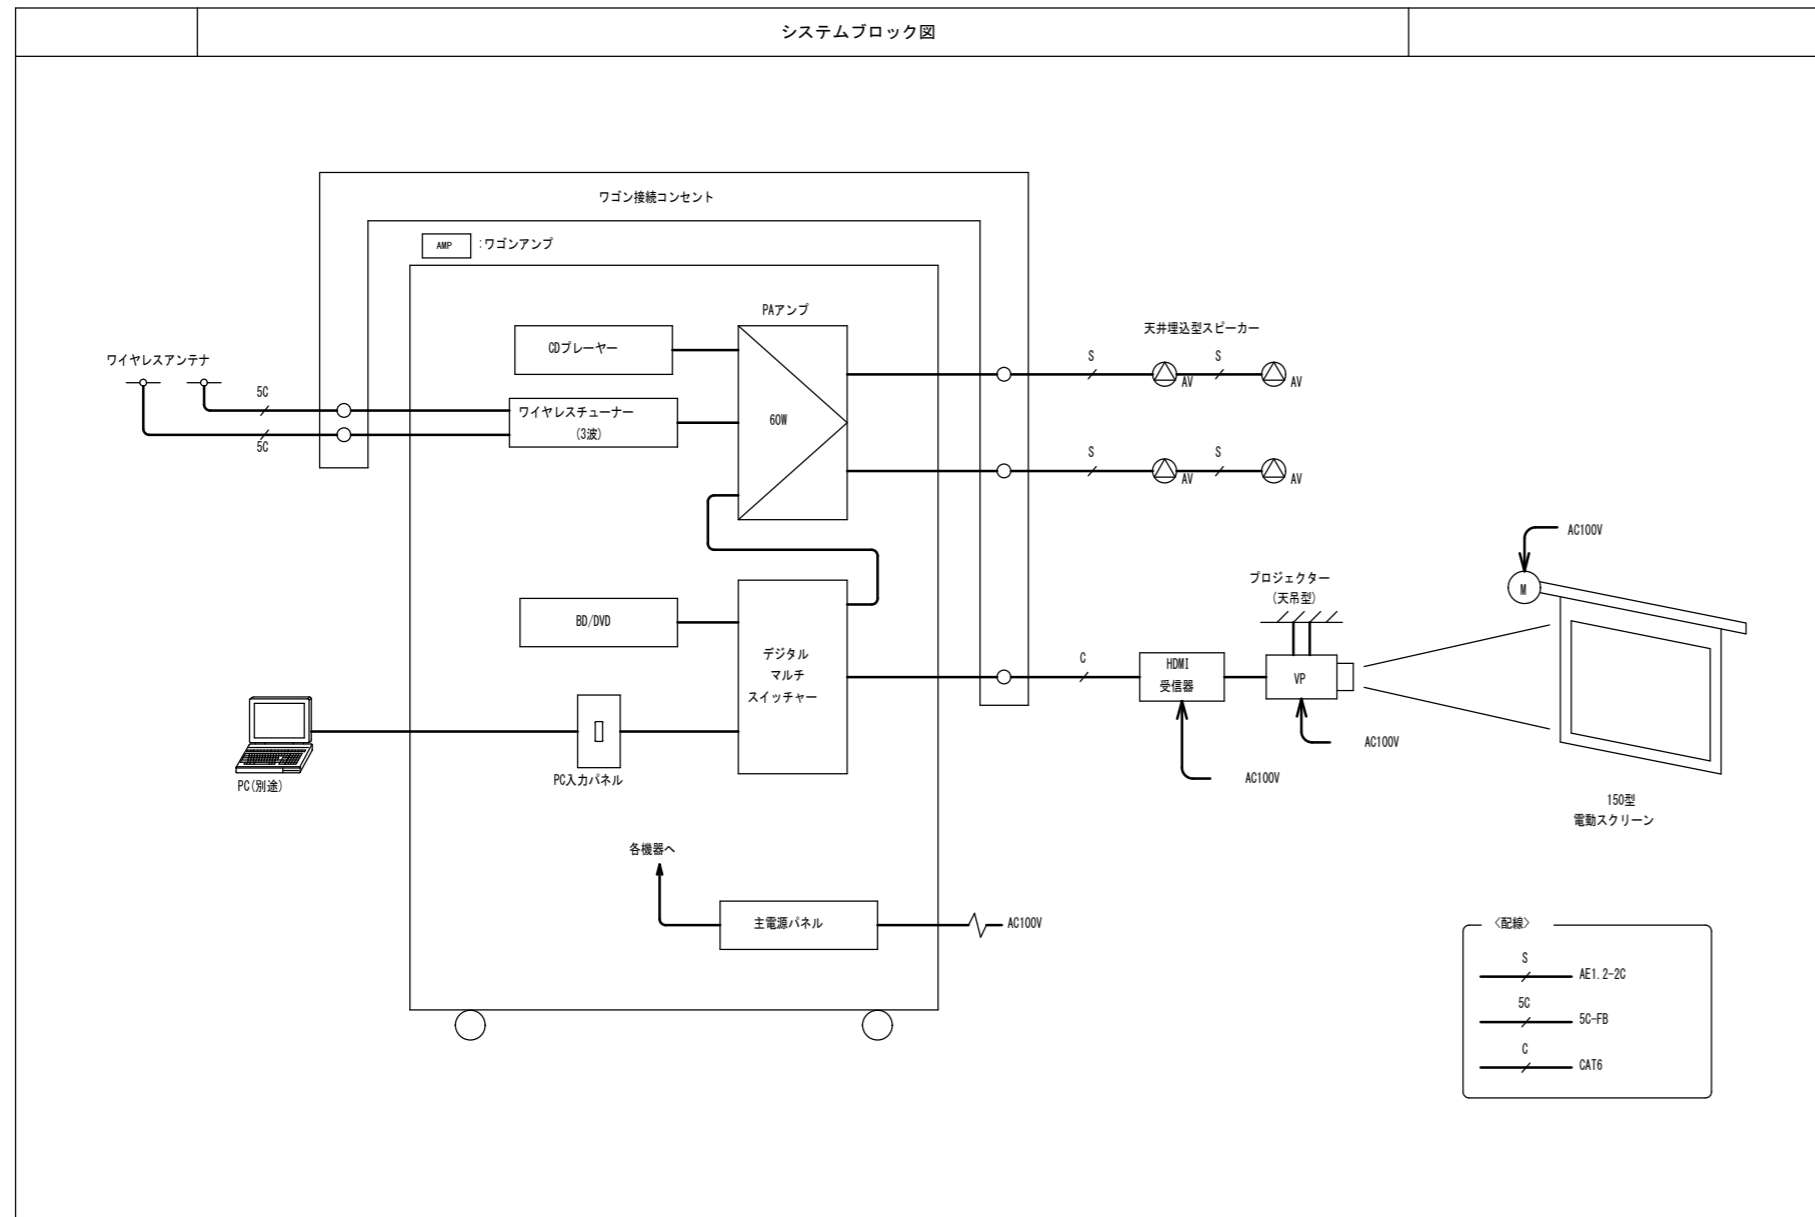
システムブロック図

ワゴン接続コンセント

AMP :ワゴンアンプ

ワイヤレスアンテナ

5C

5C

CDプレーヤー

ワイヤレスチューナー (3波)

PAアンプ

60W

天井埋込型スピーカー

S

AV

S

AV

S

AV

S

AV

BD/DVD

デジタル マルチ スイッチャー

C

HDMI 受信器

AC100V

プロジェクター (天吊型)

VP

AC100V

AC100V

M

150型 電動スクリーン

PC(別途)

PC入力パネル

各機器へ

主電源パネル

AC100V

〈配線〉

S

AE1.2-2C

5C

5C-FB

C

CAT6